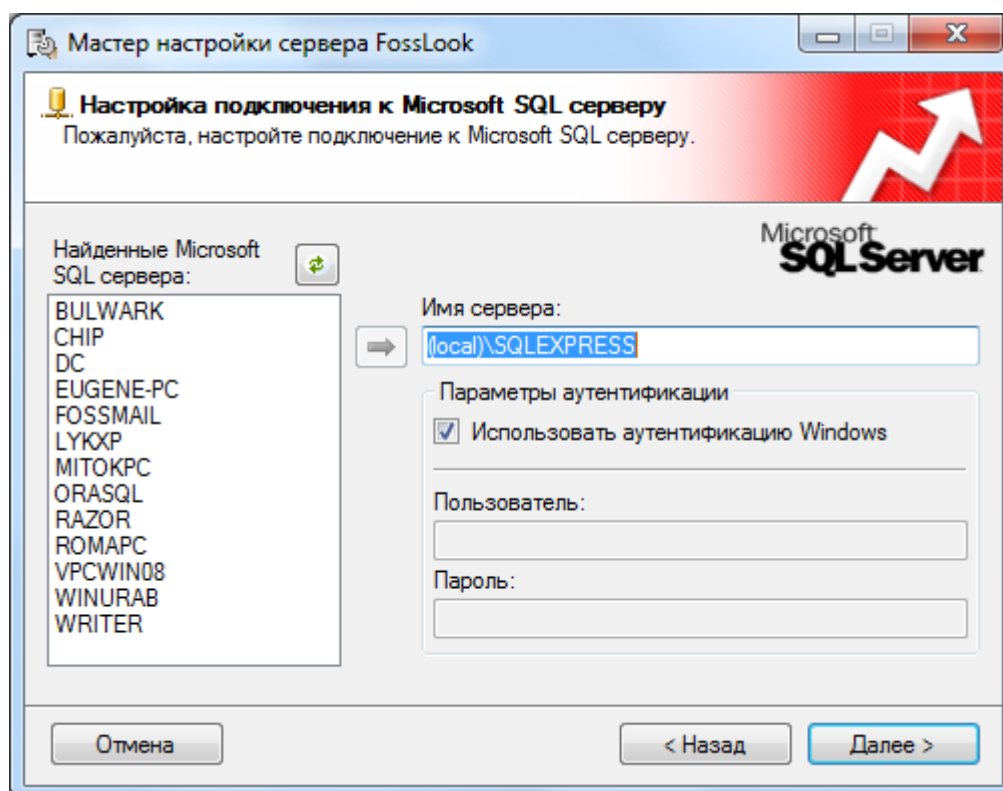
Мастер настройки сервера FossLook

Настройка подключения к Microsoft SQL серверу
Пожалуйста, настройте подключение к Microsoft SQL серверу.

Microsoft SQLServer

Найденные Microsoft SQL сервера:

BULWARK
CHIP
DC
EUGENE-PC
FOSSMAIL
LYKXP
MITOKPC
ORASQL
RAZOR
ROMAPC
VPCWIN08
WINURAB
WRITER

Имя сервера:
(local)\SQLEXPRESS

Параметры аутентификации
Использовать аутентификацию Windows

Пользователь:

Пароль:

Отмена
< Назад
Далее >